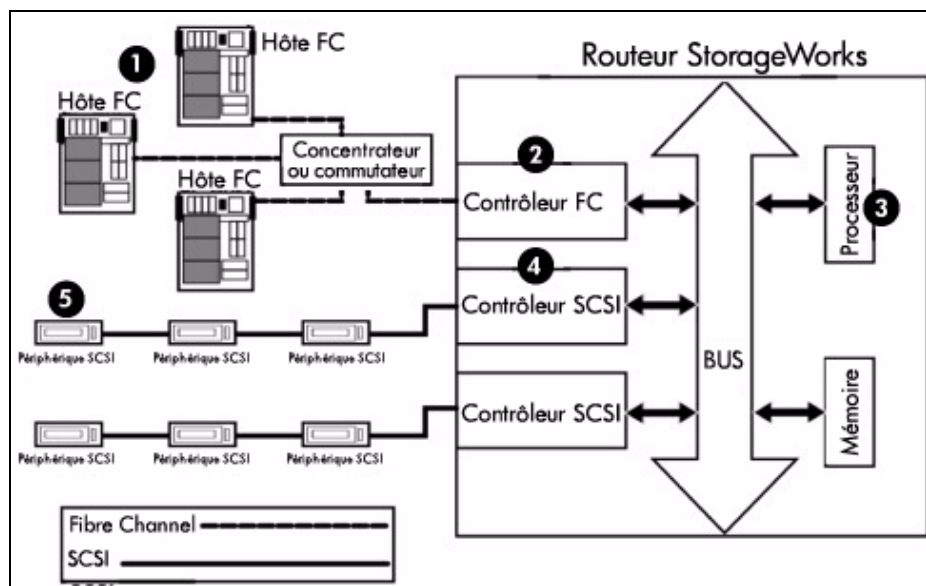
1
Hôte FC
Hôte FC
Hôte FC
Routeur StorageWorks
Concentrateur ou commutateur
2
Contrôleur FC
Processeur
3
4
Contrôleur SCSI
5
Périphérique SCSI
Périphérique SCSI
Périphérique SCSI
BUS
Contrôleur SCSI
Mémoire
Périphérique SCSI
Périphérique SCSI
Périphérique SCSI
Fibre Channel
SCSI
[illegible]